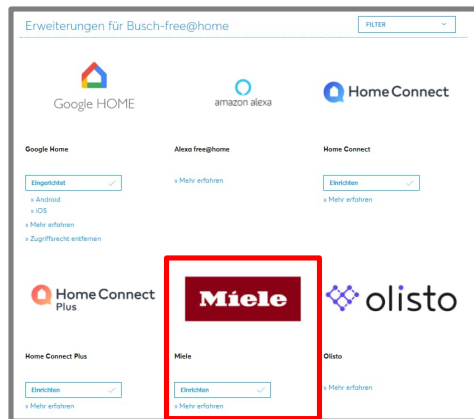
Erweiterungen für Busch-free@home

FILTER

Google HOME

amazon alexa

Home Connect

Google Home

Alexa free@home

Home Connect

Eingerichtet

» Android

» iOS

» Mehr erfahren

» Zugriffsrecht entfernen

» Mehr erfahren

Einrichten

» Mehr erfahren

Home Connect Plus

Miele

olisto

Home Connect Plus

Miele

Olisto

Einrichten

» Mehr erfahren

Einrichten

» Mehr erfahren

» Mehr erfahren